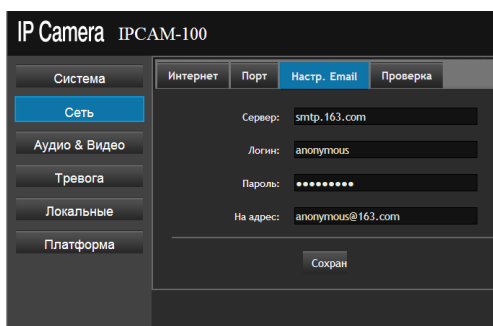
IP Camera IPCAM-100

Система
Сеть
Аудио & Видео
Тревога
Локальные
Платформа

Интернет
Порт
Настр. Email
Проверка

Сервер: smtp.163.com
Логин: anonymous
Пароль: •••••••••
На адрес: anonymous@163.com

Сохран